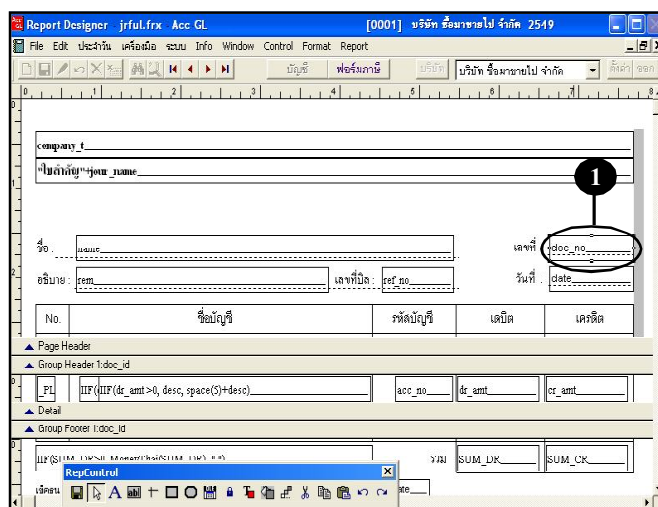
Report Designer jrful.frx Acc GL [0001] บริษัท ซื้อมาขายไป จำกัด 2549

File Edit ประจำวัน เครื่องมือ ระบบ Info Window Control Format Report

บัญชี ฟอร์มภาษี บริษัท บริษัท ซื้อมาขายไป จำกัด

company_t

"ใบสำคัญ"+jour_name

1

ชื่อ . name

เลขที่ doc_no

อธิบาย : rem

เลขที่บิล : ref_no

วันที่ . date

| No. | ชื่อบัญชี | รหัสบัญชี | เดบิต | เครดิต |
|---|---|---|---|---|

▲ Page Header

▲ Group Header 1:doc_id

| _PL | IIF(IIF(dr_amt>0, desc, space(5)+desc) | acc_no | dr_amt | cr_amt |
|---|---|---|---|---|

▲ Detail

▲ Group Footer 1:doc_id

IIF(SUM_DK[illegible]

รวม SUM_DK SUM_CK

RepControl

เช็คธน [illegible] ate